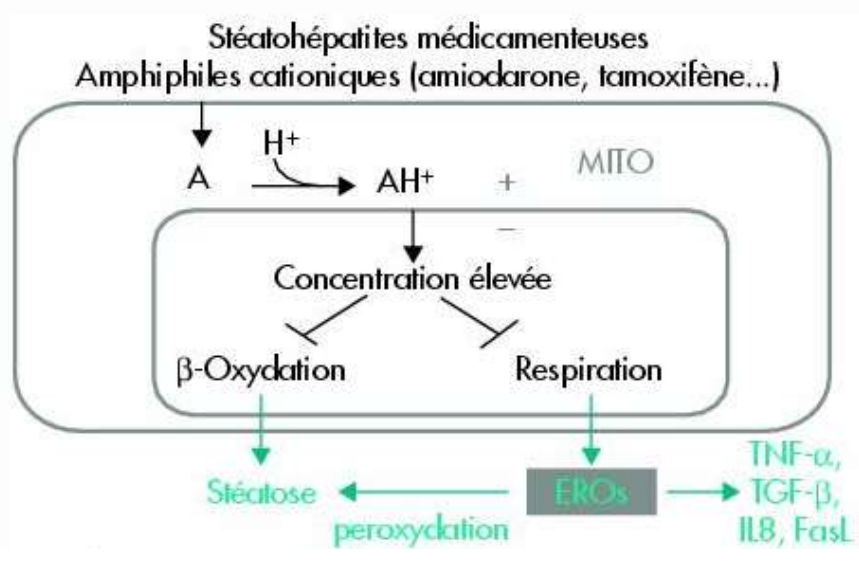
Stéatohépatites médicamenteuses
Amphiphiles cationiques (amiodarone, tamoxifène...)

A
$H^+$
$AH^+$
+
MITO
–

Concentration élevée

β-Oxydation
Respiration

Stéatose
EROs
peroxydation
TNF-α,
TGF-β,
IL8, FasL